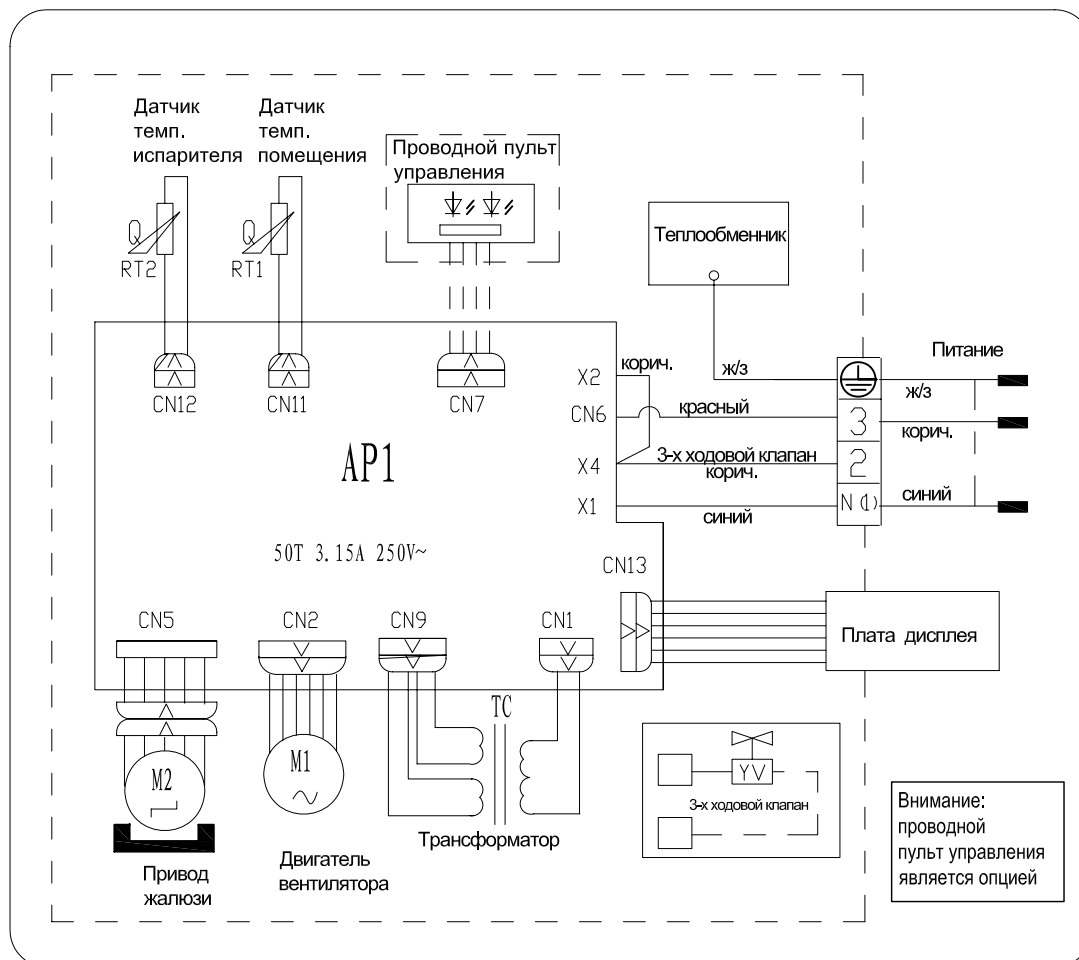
Датчик темп. испарителя

Датчик темп. помещения

Проводной пульт управления

Теплообменник

Q
RT2

Q
RT1

CN12

CN11

CN7

AP1

50T 3.15A 250V~

X2
CN6
X4
X1

корич.

красный

3-х ходовой клапан

корич.

синий

ж/з

Питание

ж/з

3

корич.

2

N (1)

синий

CN13

Плата дисплея

CN5

CN2

CN9

CN1

M2

M1

TC

YV

3-х ходовой клапан

Внимание: проводной пульт управления является опцией

Привод жалюзи

Двигатель вентилятора

Трансформатор